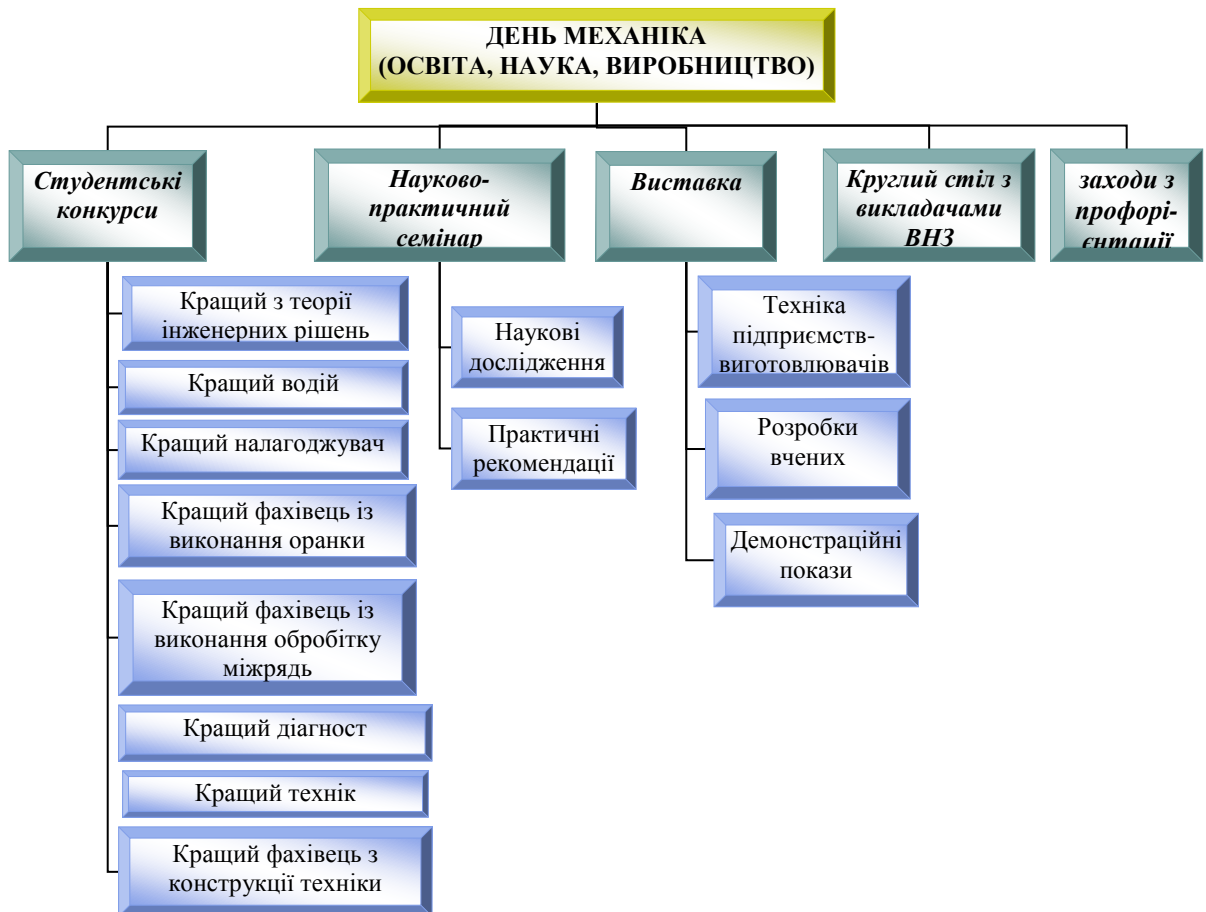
ДЕНЬ МЕХАНІКА
(ОСВІТА, НАУКА, ВИРОБНИЦТВО)

Студентські конкурси

Науково-практичний семінар

Виставка

Круглий стіл з викладачами ВНЗ

заходи з профорієнтації

Кращий з теорії інженерних рішень

Кращий водій

Кращий налагоджувач

Кращий фахівець із виконання оранки

Кращий фахівець із виконання обробітку міжрядь

Кращий діагност

Кращий технік

Кращий фахівець з конструкції техніки

Наукові дослідження

Практичні рекомендації

Техніка підприємств-виготовлювачів

Розробки вчених

Демонстраційні покази